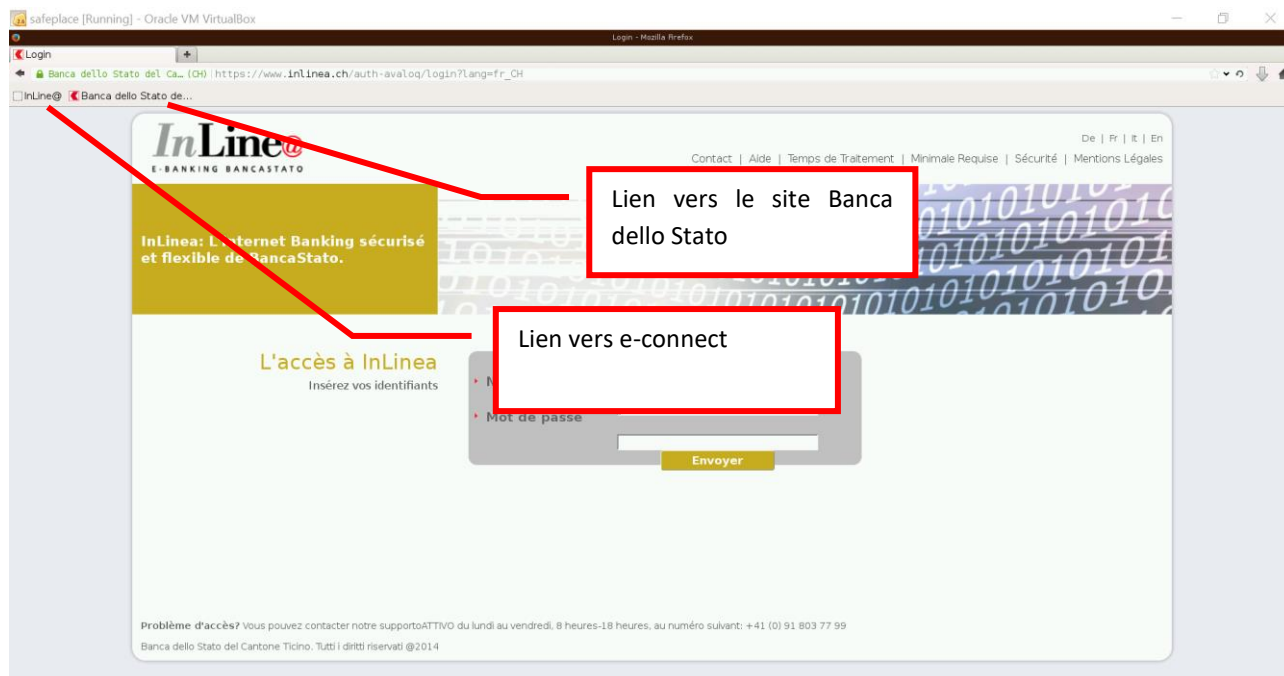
safeplace [Running] - Oracle VM VirtualBox

Login - Mozilla Firefox

Login

Banca dello Stato del Ca… (CH) https://www.inlinea.ch/auth-avaloq/login?lang=fr_CH

InLine@ Banca dello Stato de...

InLine@
E-BANKING BANCASTATO

De | Fr | It | En

Contact | Aide | Temps de Traitement | Minimale Requise | Sécurité | Mentions Légales

Lien vers le site Banca dello Stato

InLinea: L'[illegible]ternet Banking sécurisé et flexible de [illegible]ancaStato.

Lien vers e-connect

L'accès à InLinea
Insérez vos identifiants

N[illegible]

Mot de passe

Envoyer

Problème d'accès? Vous pouvez contacter notre supportoATTIVO du lundi au vendredi, 8 heures-18 heures, au numéro suivant: +41 (0) 91 803 77 99

Banca dello Stato del Cantone Ticino. Tutti i diritti riservati @2014